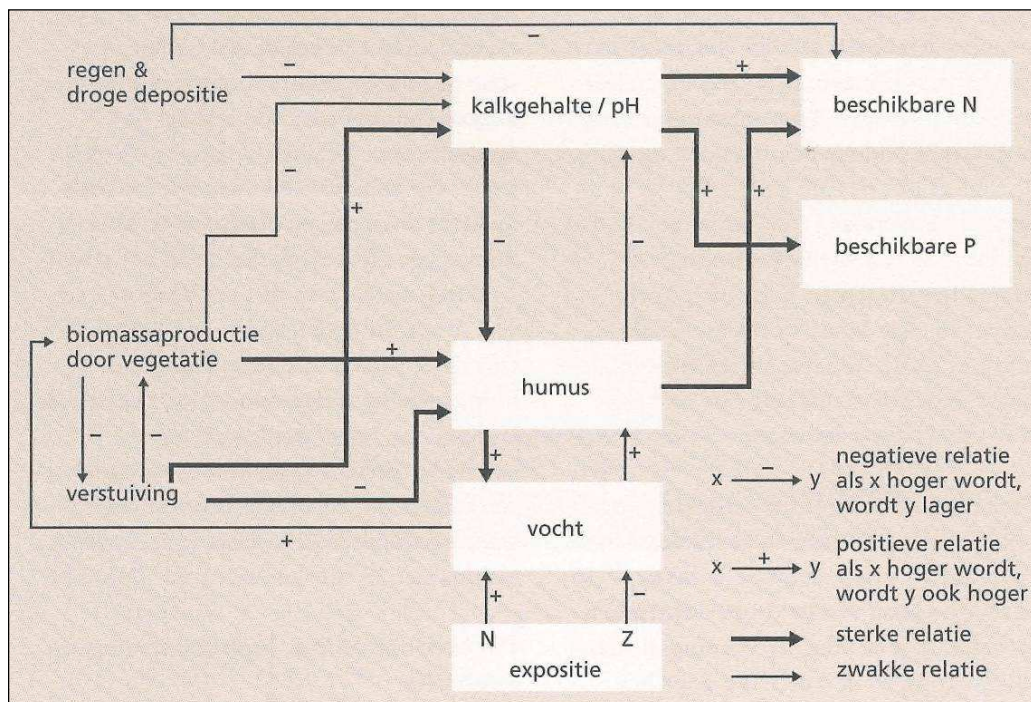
regen & droge depositie

kalkgehalte / pH

beschikbare N

beschikbare P

biomassaproductie door vegetatie

humus

verstuiving

vocht

N

Z

expositie

+
–
–
+
+
+
–
–
+
–
–
+
–
+
+
+
–
+

x $\xrightarrow{-}$ y negatieve relatie als x hoger wordt, wordt y lager

x $\xrightarrow{+}$ y positieve relatie als x hoger wordt, wordt y ook hoger

sterke relatie

zwakke relatie